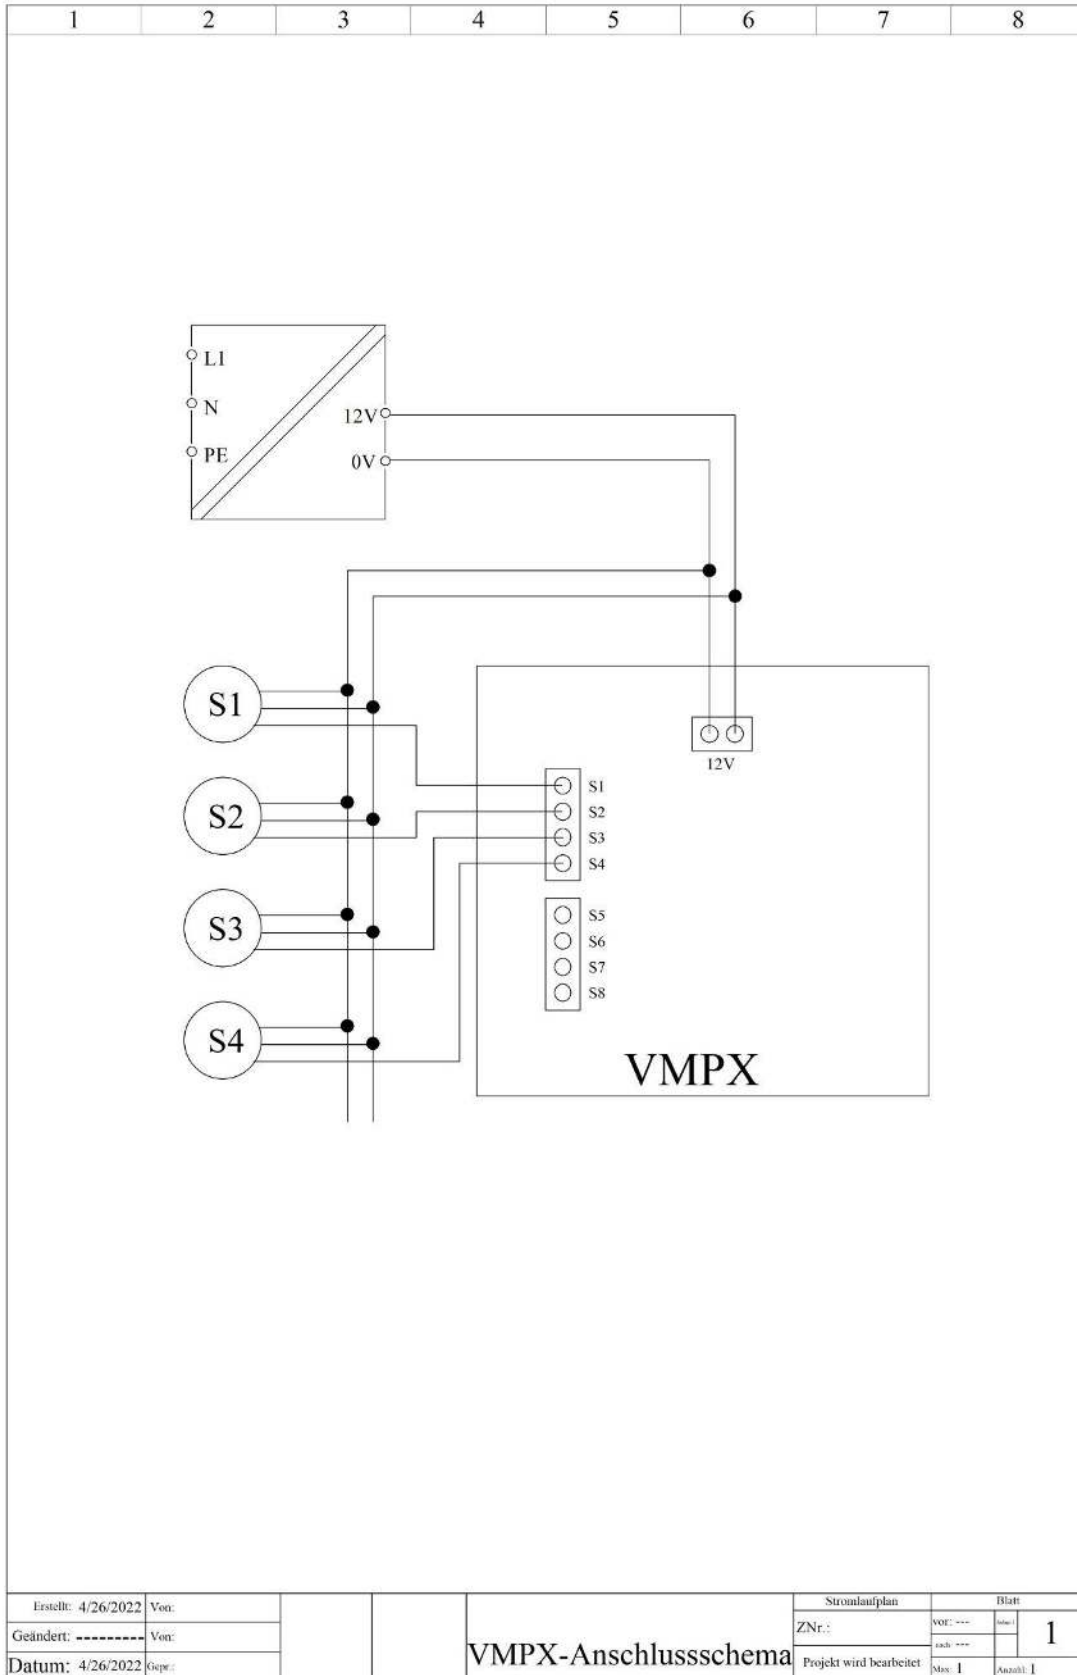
1 2 3 4 5 6 7 8

L1
N
PE
12V
0V

S1
S2
S3
S4

12V

S1
S2
S3
S4
S5
S6
S7
S8

VMPX

| Erstellt: 4/26/2022 | Von: | | | VMPX-Anschlussschema | Stromlaufplan | | Blatt |
|---|---|---|---|---|---|---|---|
| Geändert: --------- | Von: | | | | ZNr.: | vor: --- nach: --- | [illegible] 1 |
| Datum: 4/26/2022 | Gepr.: | | | | Projekt wird bearbeitet | Max: 1 | Anzahl: 1 |